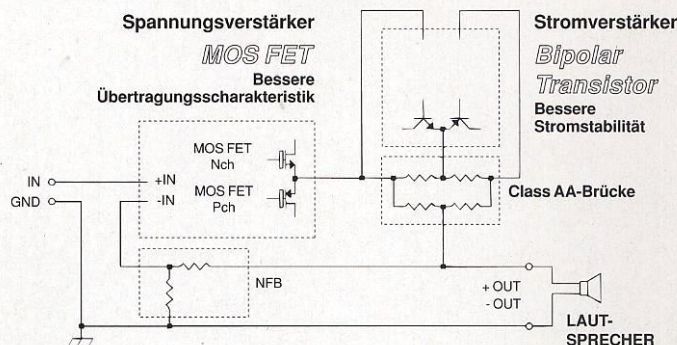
Spannungsverstärker

MOS FET

Bessere Übertragungsscharakteristik

Stromverstärker

Bipolar Transistor

Bessere Stromstabilität

MOS FET Nch

MOS FET Pch

IN

GND

+IN

-IN

Class AA-Brücke

NFB

+ OUT

- OUT

LAUT-SPRECHER